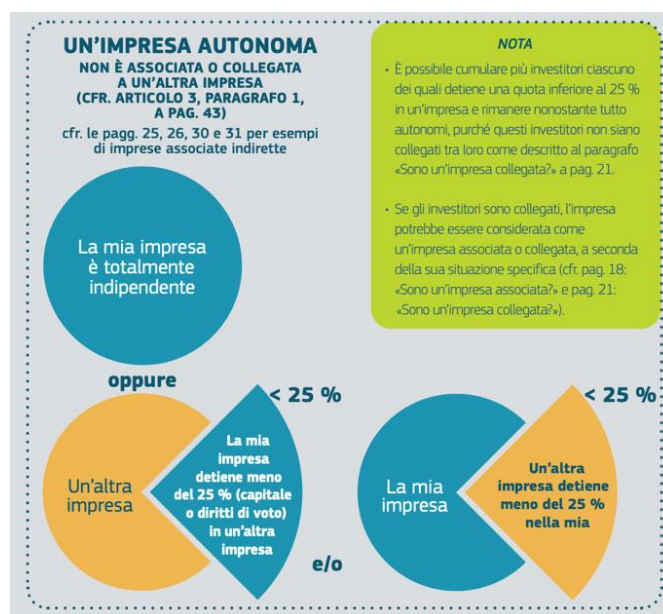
UN'IMPRESA AUTONOMA

NON È ASSOCIATA O COLLEGATA A UN'ALTRA IMPRESA (CFR. ARTICOLO 3, PARAGRAFO 1, A PAG. 43)

cfr. le pagg. 25, 26, 30 e 31 per esempi di imprese associate indirette

NOTA

• È possibile cumulare più investitori ciascuno dei quali detiene una quota inferiore al 25 % in un'impresa e rimanere nonostante tutto autonomi, purché questi investitori non siano collegati tra loro come descritto al paragrafo «Sono un'impresa collegata?» a pag. 21.

• Se gli investitori sono collegati, l'impresa potrebbe essere considerata come un'impresa associata o collegata, a seconda della sua situazione specifica (cfr. pag. 18: «Sono un'impresa associata?» e pag. 21: «Sono un'impresa collegata?»).

La mia impresa è totalmente indipendente

oppure

< 25 %

Un'altra impresa

La mia impresa detiene meno del 25 % (capitale o diritti di voto) in un'altra impresa

e/o

< 25 %

La mia impresa

Un'altra impresa detiene meno del 25 % nella mia